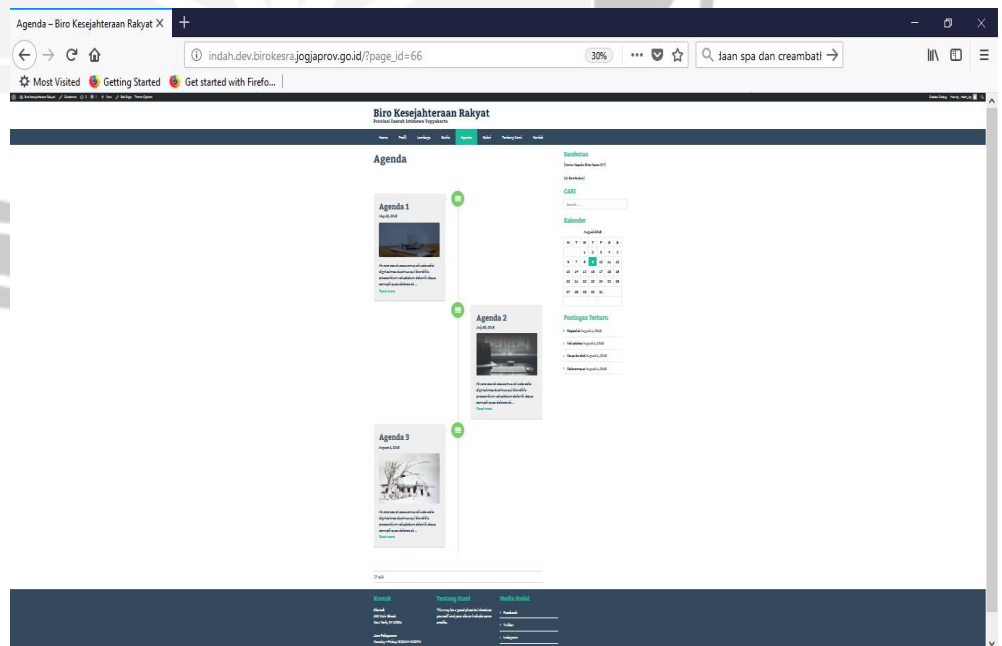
Agenda – Biro Kesejahteraan Rakyat ×

indah.dev.birokesra.jogjaprov.go.id/?page_id=66

30%

daan spa dan creambatl →

Most Visited Getting Started Get started with Firefo...

Biro Kesejahteraan Rakyat
Provinsi Daerah Istimewa Yogyakarta

Home Profil Lembaga Berita Agenda Galeri Tentang Kami Kontak

Agenda

Agenda 1

Read more

Agenda 2

Read more

Agenda 3

Read more

Sambutan

CARI

Kalender

August 2018

| M | T | W | T | F | S | S |
|---|---|---|---|---|---|---|
| | | 1 | 2 | 3 | 4 | 5 |
| 6 | 7 | 8 | 9 | 10 | 11 | 12 |
| 13 | 14 | 15 | 16 | 17 | 18 | 19 |
| 20 | 21 | 22 | 23 | 24 | 25 | 26 |
| 27 | 28 | 29 | 30 | 31 | | |

Postingan Terbaru

Kontak

Tentang Kami

Media Sosial

Facebook

Twitter

Instagram